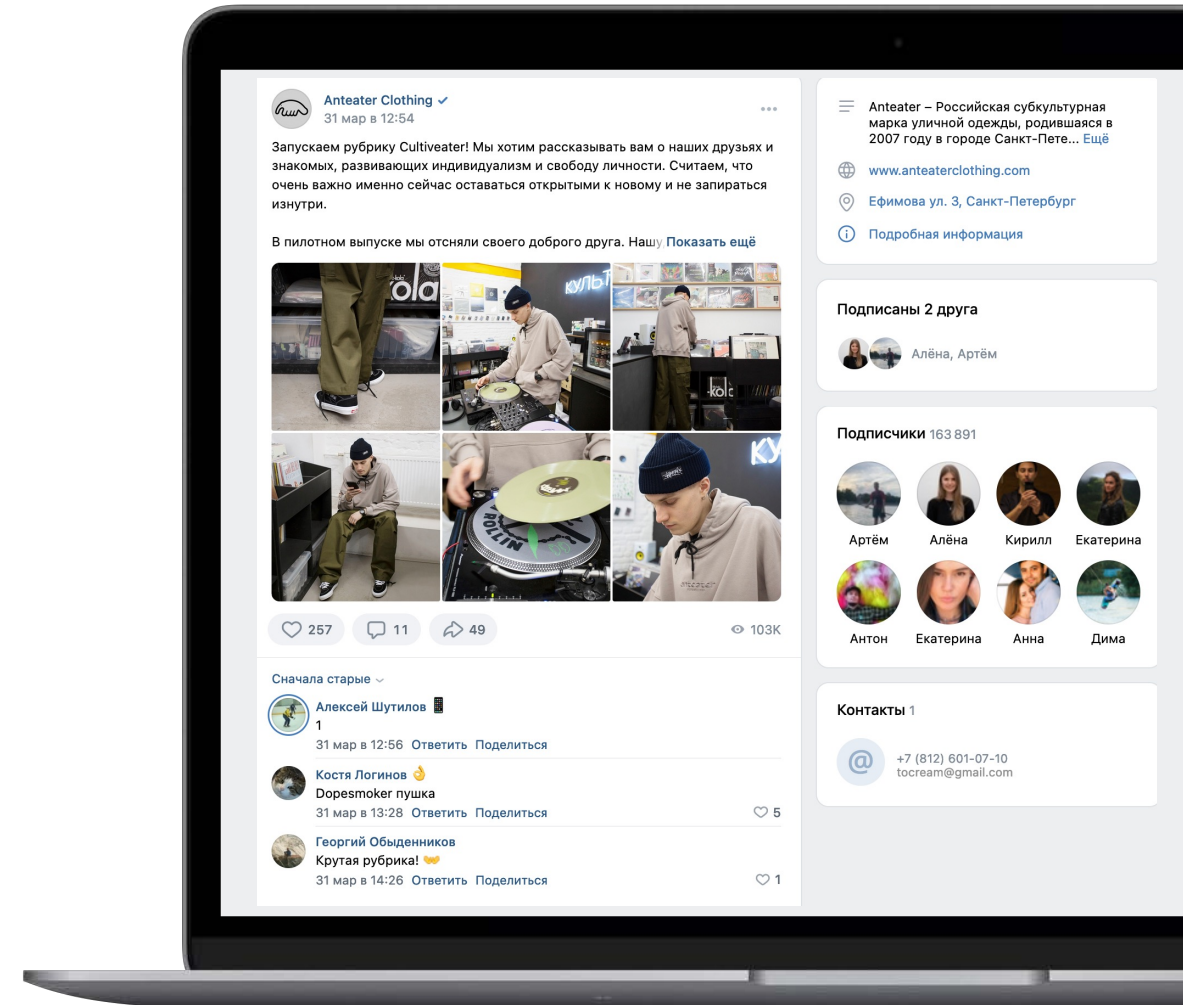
Anteater Clothing
31 мар в 12:54

Запускаем рубрику Cultiveater! Мы хотим рассказывать вам о наших друзьях и знакомых, развивающих индивидуализм и свободу личности. Считаем, что очень важно именно сейчас оставаться открытыми к новому и не запираться изнутри.

В пилотном выпуске мы отсняли своего доброго друга. Нашу Показать ещё

257 11 49 103K

Сначала старые

Алексей Шутилов
1
31 мар в 12:56 Ответить Поделиться

Костя Логинов
Dopesmoker пушка
31 мар в 13:28 Ответить Поделиться 5

Георгий Обыденников
Крутая рубрика!
31 мар в 14:26 Ответить Поделиться 1

Anteater – Российская субкультурная марка уличной одежды, родившаяся в 2007 году в городе Санкт-Пете... Ещё
www.anteaterclothing.com
Ефимова ул. 3, Санкт-Петербург
Подробная информация

Подписаны 2 друга
Алёна, Артём

Подписчики 163 891
Артём Алёна Кирилл Екатерина
Антон Екатерина Анна Дима

Контакты 1
+7 (812) 601-07-10
tocream@gmail.com